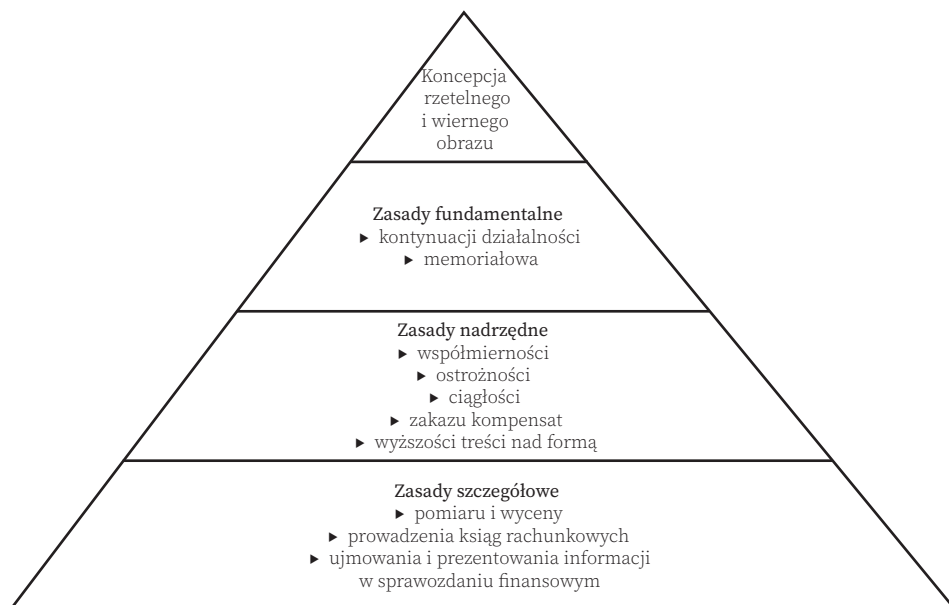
Koncepcja rzetelnego i wiernego obrazu

Zasady fundamentalne
▸ kontynuacji działalności
▸ memoriałowa

Zasady nadrzędne
▸ współmierności
▸ ostrożności
▸ ciągłości
▸ zakazu kompensat
▸ wyższości treści nad formą

Zasady szczegółowe
▸ pomiaru i wyceny
▸ prowadzenia ksiąg rachunkowych
▸ ujmowania i prezentowania informacji w sprawozdaniu finansowym